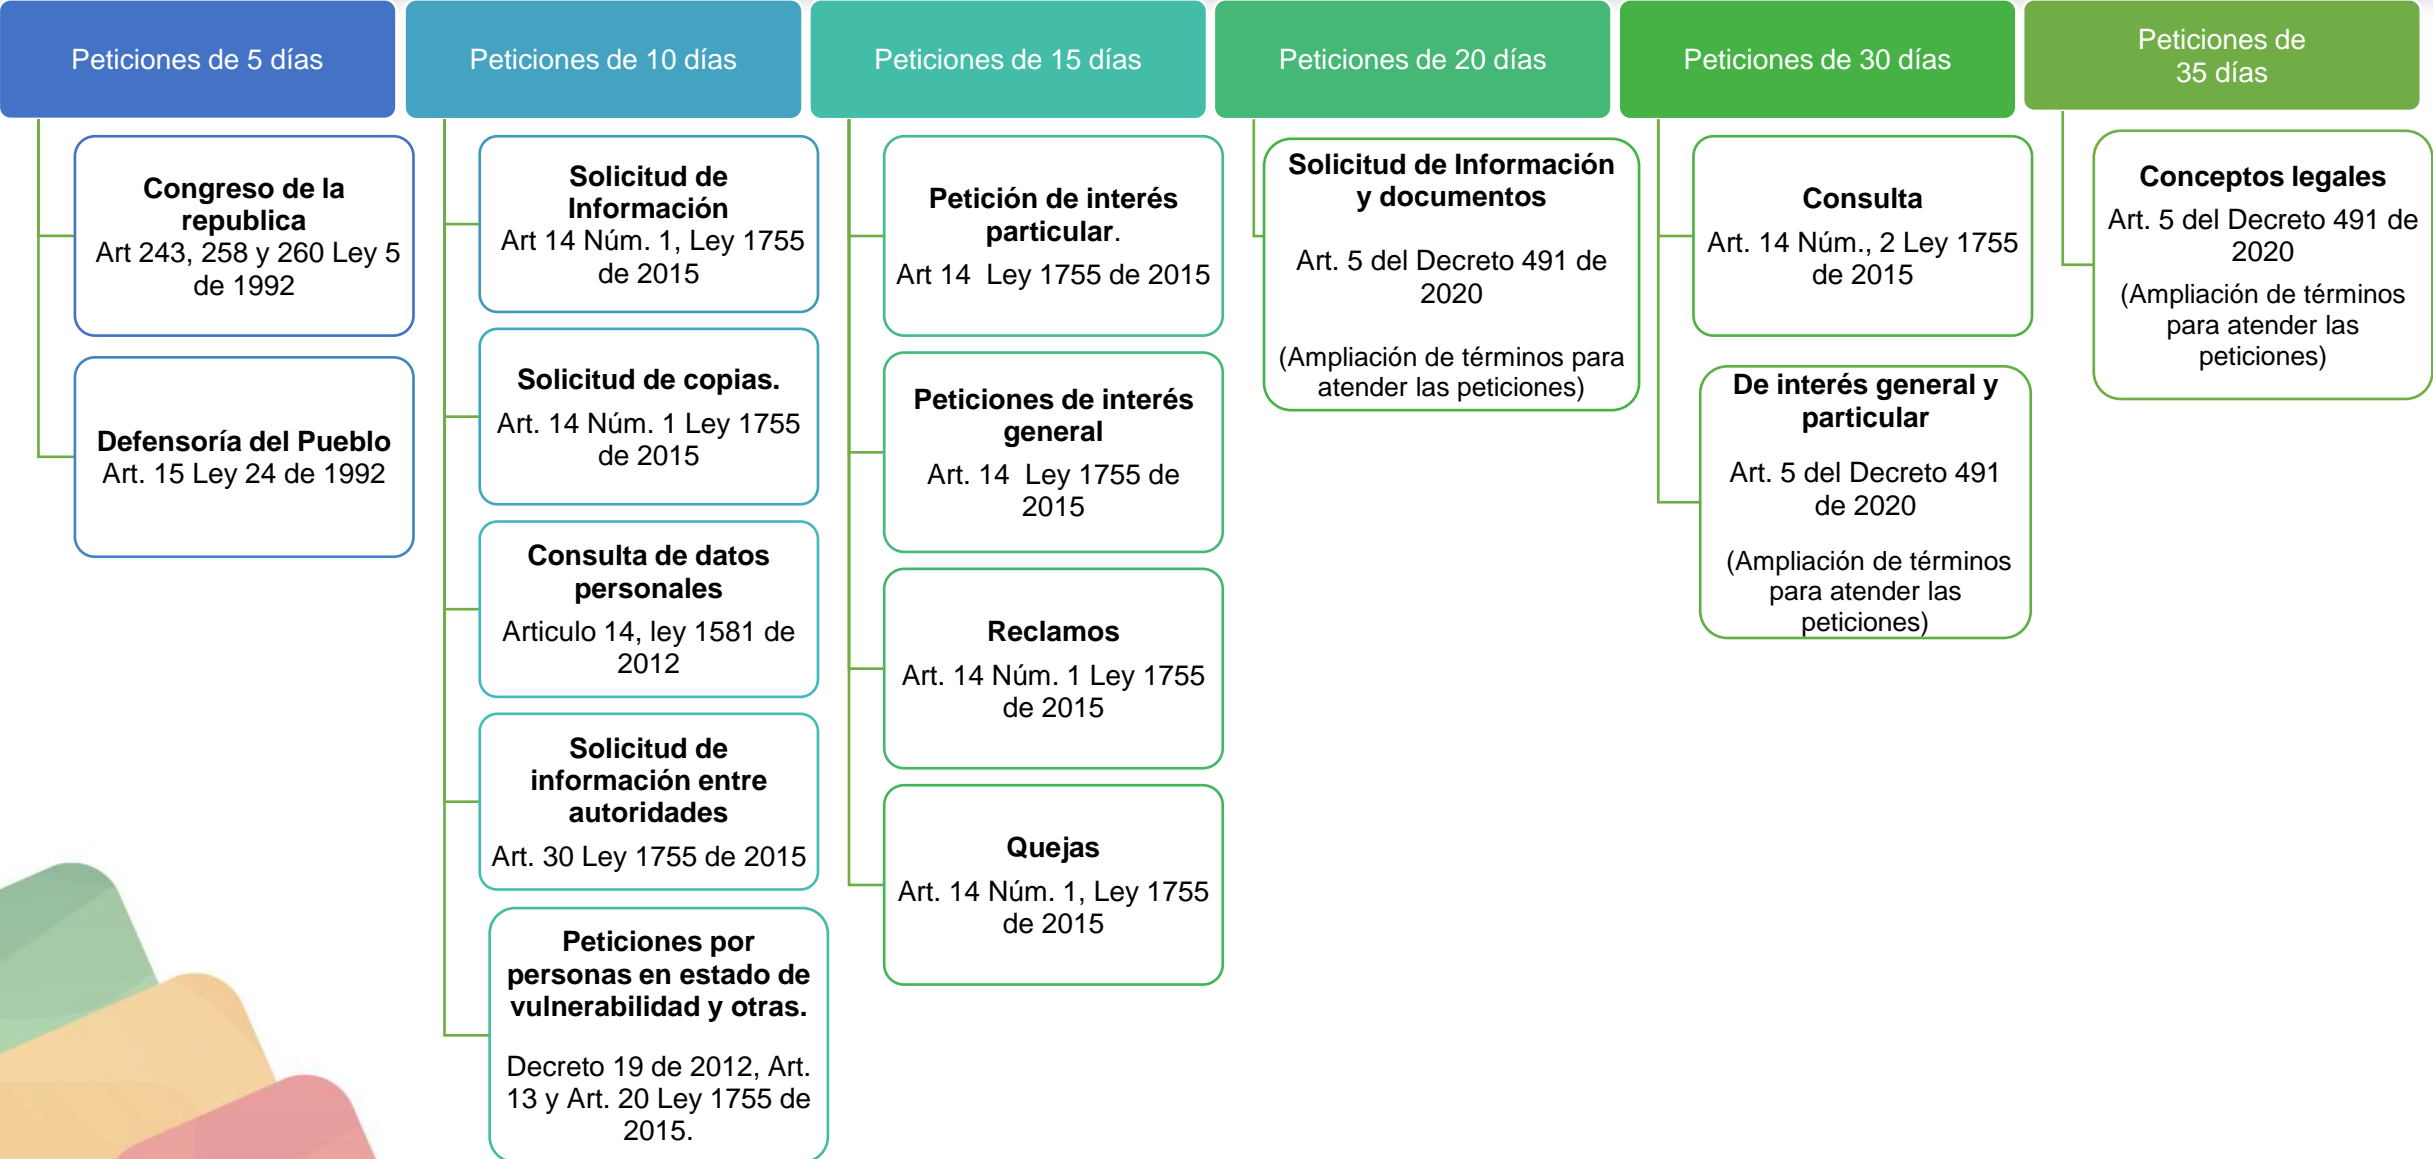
Peticiones de 5 días

Congreso de la republica
Art 243, 258 y 260 Ley 5 de 1992

Defensoría del Pueblo
Art. 15 Ley 24 de 1992

Peticiones de 10 días

Solicitud de Información
Art 14 Núm. 1, Ley 1755 de 2015

Solicitud de copias.
Art. 14 Núm. 1 Ley 1755 de 2015

Consulta de datos personales
Articulo 14, ley 1581 de 2012

Solicitud de información entre autoridades
Art. 30 Ley 1755 de 2015

Peticiones por personas en estado de vulnerabilidad y otras.
Decreto 19 de 2012, Art. 13 y Art. 20 Ley 1755 de 2015.

Peticiones de 15 días

Petición de interés particular.
Art 14 Ley 1755 de 2015

Peticiones de interés general
Art. 14 Ley 1755 de 2015

Reclamos
Art. 14 Núm. 1 Ley 1755 de 2015

Quejas
Art. 14 Núm. 1, Ley 1755 de 2015

Peticiones de 20 días

Solicitud de Información y documentos
Art. 5 del Decreto 491 de 2020
(Ampliación de términos para atender las peticiones)

Peticiones de 30 días

Consulta
Art. 14 Núm., 2 Ley 1755 de 2015

De interés general y particular
Art. 5 del Decreto 491 de 2020
(Ampliación de términos para atender las peticiones)

Peticiones de 35 días

Conceptos legales
Art. 5 del Decreto 491 de 2020
(Ampliación de términos para atender las peticiones)